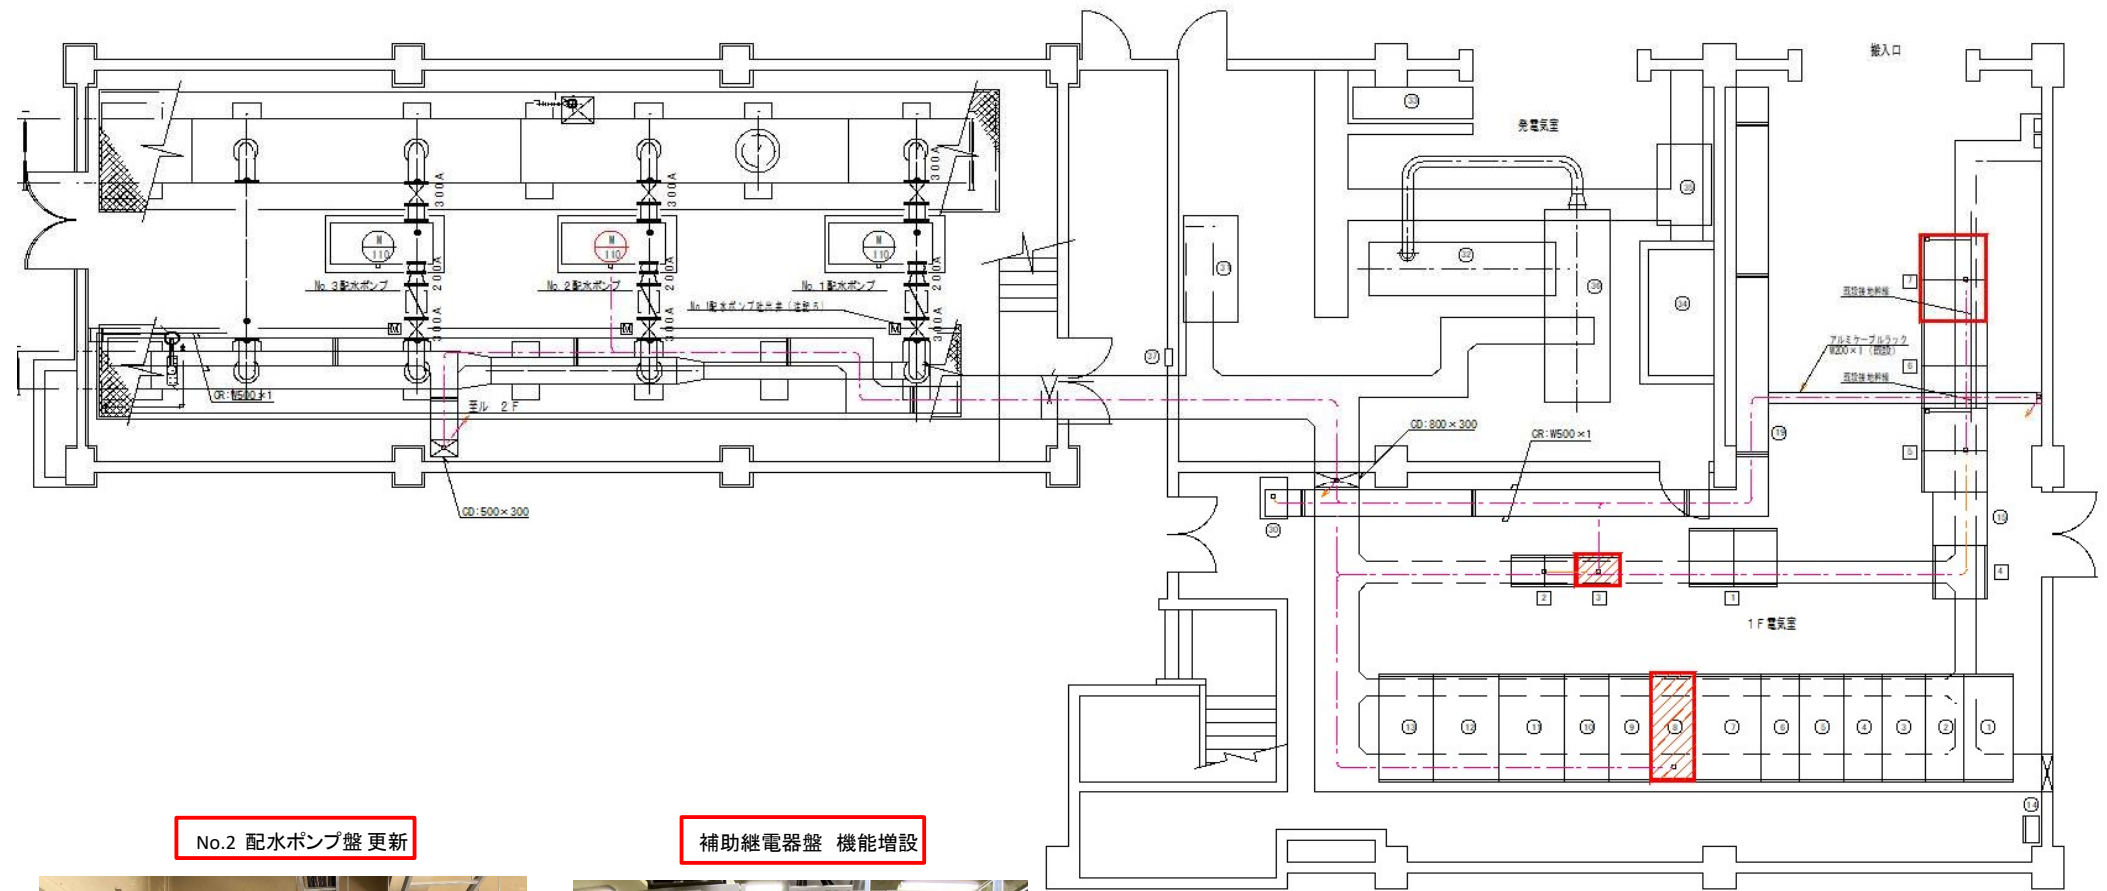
搬入口

発電気室

M 110

M 110

M 110

300A

300A

300A

200A

200A

200A

300A

300A

300A

No.3配水ポンプ

No.2配水ポンプ

No.1配水ポンプ

No.1配水ポンプ吐出弁（電動）

M

M

M

CR:W500×1

ヨル 2F

CD:500×300

CD:800×300

CR:W500×1

既設接地幹線

アルミケーブルラック W200×1（既設）

既設接地幹線

7

6

5

4

1

2

3

1F電気室

No.2 配水ポンプ盤 更新

補助継電器盤　機能増設